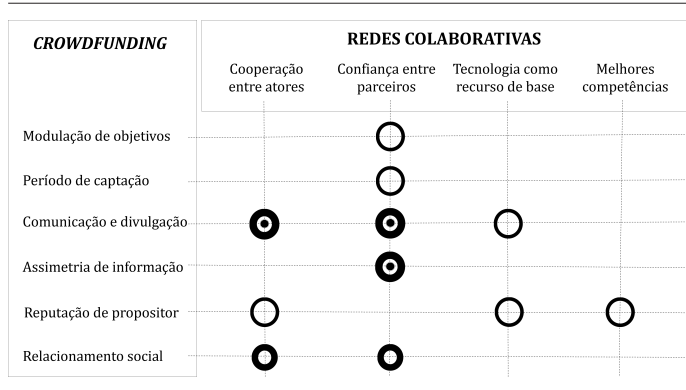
| CROWDFUNDING | REDES COLABORATIVAS | | | |
|---|---|---|---|---|
| | Cooperação entre atores | Confiança entre parceiros | Tecnologia como recurso de base | Melhores competências |
| Modulação de objetivos | | ○ | | |
| Período de captação | | ○ | | |
| Comunicação e divulgação | ◉ | ◉ | ○ | |
| Assimetria de informação | | ◉ | | |
| Reputação de propositor | ○ | | ○ | ○ |
| Relacionamento social | ◉ | ◉ | | |